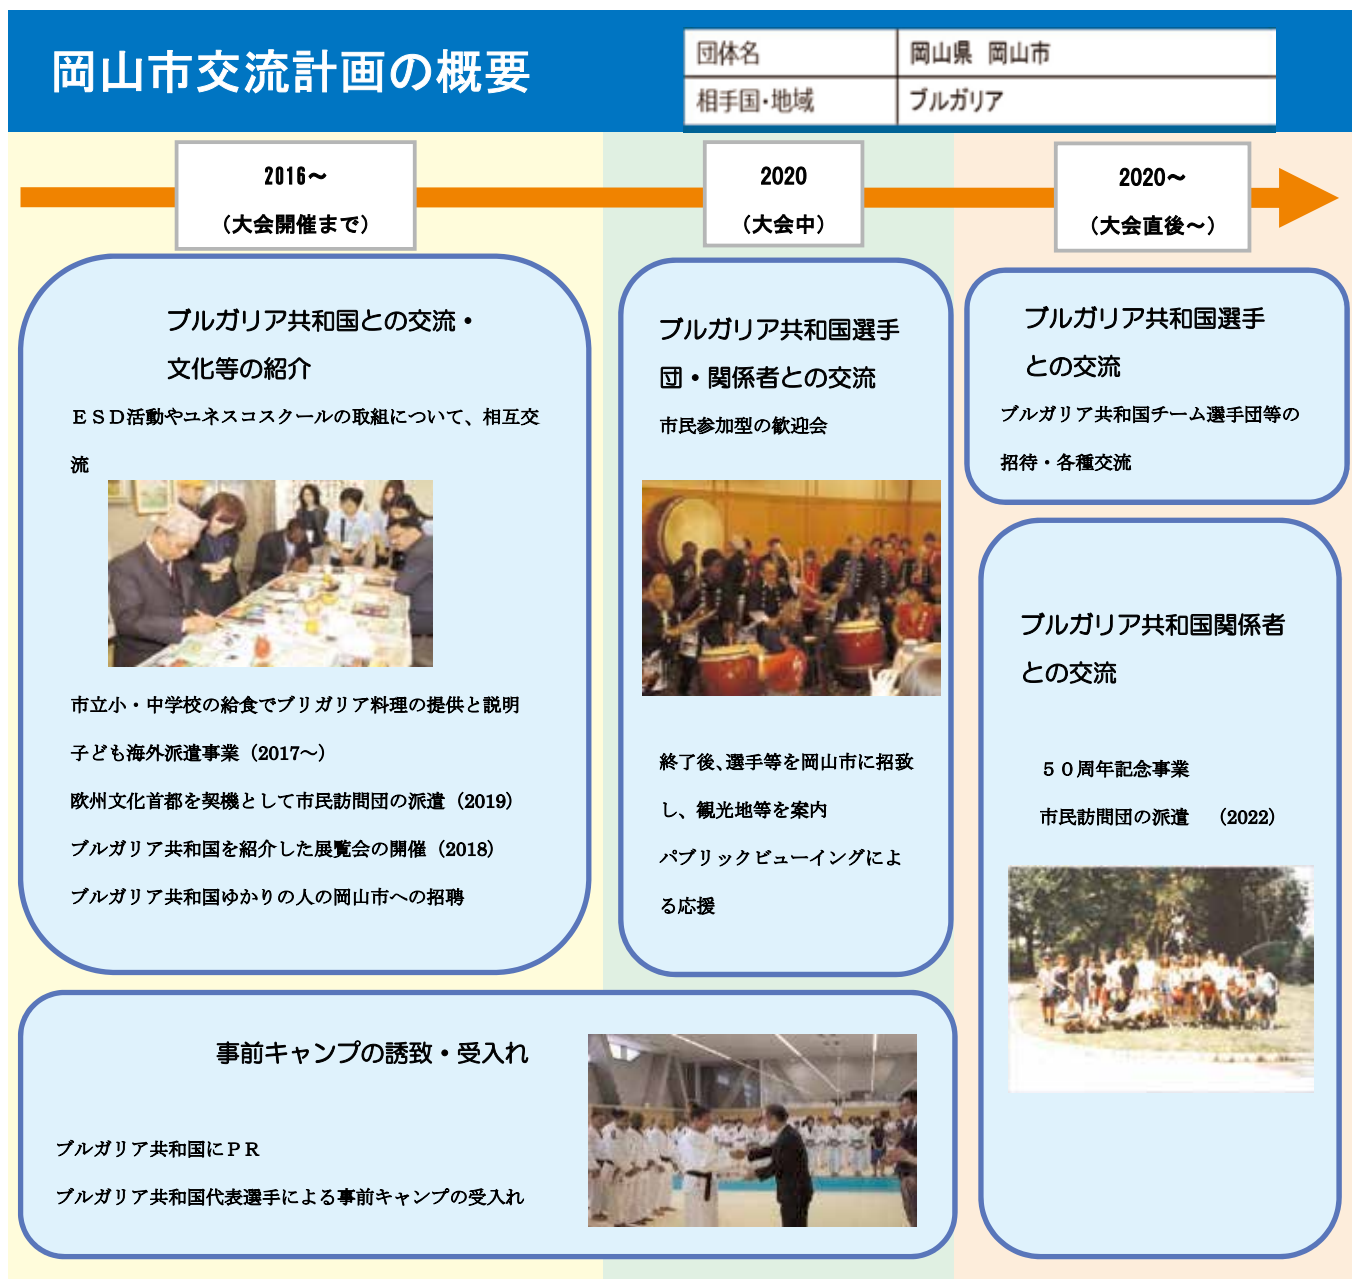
岡山市交流計画の概要

| 団体名 | 岡山県　岡山市 |
|---|---|
| 相手国・地域 | ブルガリア |

2016～
（大会開催まで）

2020
（大会中）

2020～
（大会直後～）

ブルガリア共和国との交流・文化等の紹介

ＥＳＤ活動やユネスコスクールの取組について、相互交流

市立小・中学校の給食でブリガリア料理の提供と説明

子ども海外派遣事業（2017～）

欧州文化首都を契機として市民訪問団の派遣（2019）

ブルガリア共和国を紹介した展覧会の開催（2018）

ブルガリア共和国ゆかりの人の岡山市への招聘

ブルガリア共和国選手団・関係者との交流

市民参加型の歓迎会

終了後、選手等を岡山市に招致し、観光地等を案内

パブリックビューイングによる応援

ブルガリア共和国選手との交流

ブルガリア共和国チーム選手団等の招待・各種交流

ブルガリア共和国関係者との交流

５０周年記念事業

市民訪問団の派遣　（2022）

事前キャンプの誘致・受入れ

ブルガリア共和国にＰＲ

ブルガリア共和国代表選手による事前キャンプの受入れ